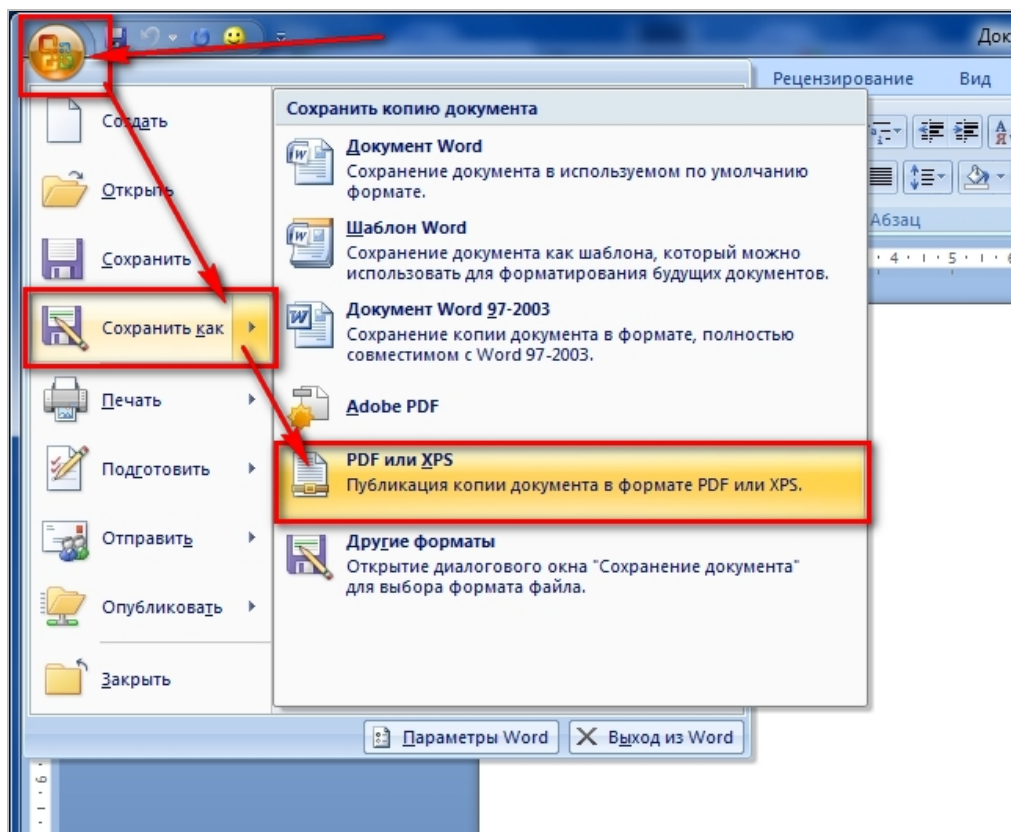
Док

Рецензирование

Вид

Абзац

Создать

Открыть

Сохранить

Сохранить как

Печать

Подготовить

Отправить

Опубликовать

Закрыть

Сохранить копию документа

Документ Word
Сохранение документа в используемом по умолчанию формате.

Шаблон Word
Сохранение документа как шаблона, который можно использовать для форматирования будущих документов.

Документ Word 97-2003
Сохранение копии документа в формате, полностью совместимом с Word 97-2003.

Adobe PDF

PDF или XPS
Публикация копии документа в формате PDF или XPS.

Другие форматы
Открытие диалогового окна "Сохранение документа" для выбора формата файла.

Параметры Word

Выход из Word